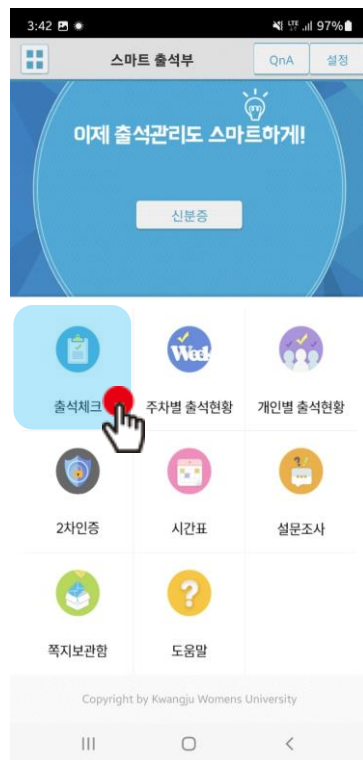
3:42 97%

스마트 출석부

QnA

설정

이제 출석관리도 스마트하게!

신분증

출석체크

Week

주차별 출석현황

개인별 출석현황

2차인증

시간표

설문조사

쪽지보관함

?

도움말

Copyright by Kwangju Womens University